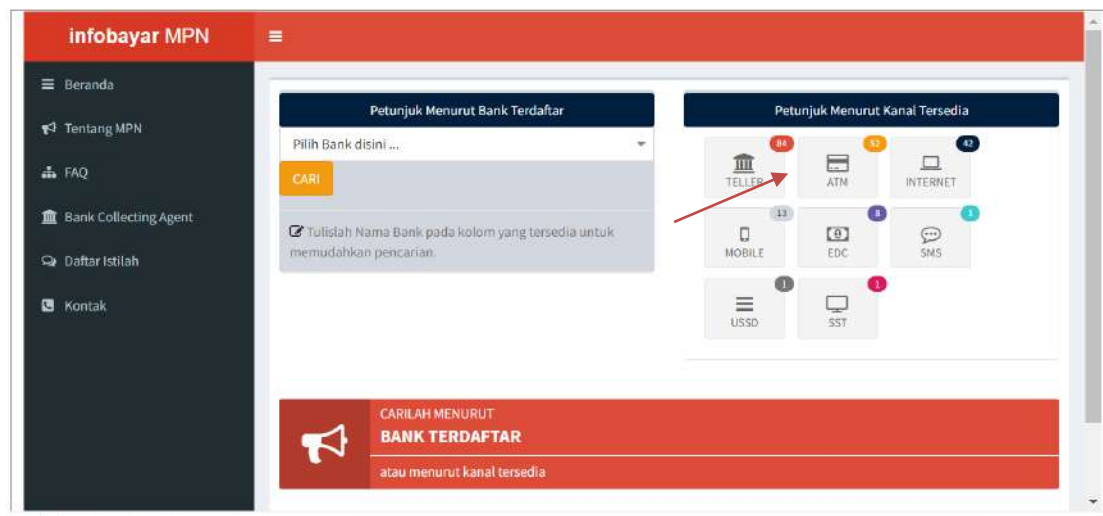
infobayar MPN

Beranda
Tentang MPN
FAQ
Bank Collecting Agent
Daftar Istilah
Kontak

Petunjuk Menurut Bank Terdaftar

Pilih Bank disini ...

CARI

Tulislah Nama Bank pada kolom yang tersedia untuk memudahkan pencarian.

Petunjuk Menurut Kanal Tersedia

84 TELLER
52 ATM
42 INTERNET
13 MOBILE
8 EDC
3 SMS
1 USSD
1 SST

CARILAH MENURUT
BANK TERDAFTAR
atau menurut kanal tersedia